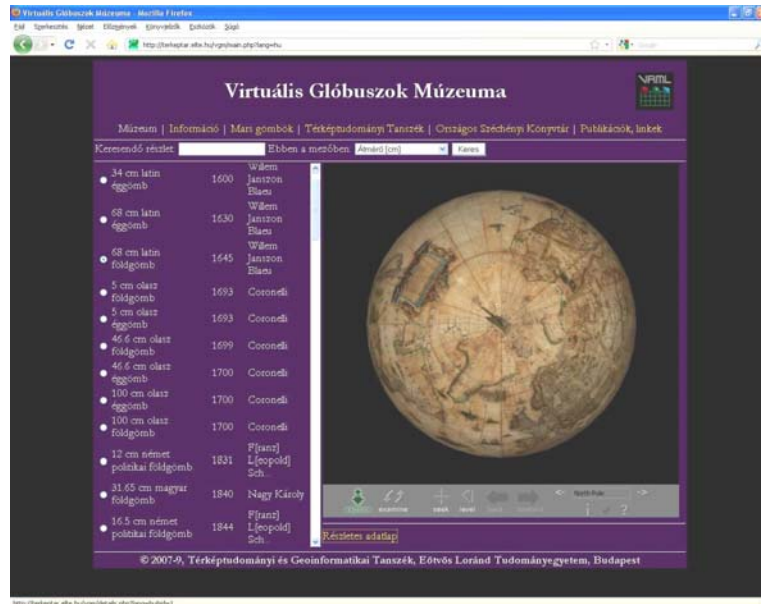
Virtuális Glóbuszok Múzeuma - Mozilla Firefox
Fájl Szerkesztés Nézet Előzmények Könyvjelzők Eszközök Súgó
http://terkeptar.elte.hu/vgm/main.php?lang=hu

Virtuális Glóbuszok Múzeuma
VRML

Múzeum | Információ | Mars gombok | Térképtudományi Tanszék | Országos Széchényi Könyvtár | Publikációk, linkek

Keresendő részlet: Ebben a mezőben: Átmérő [cm] Keres

| | | |
|---|---|---|
| 34 cm latin éggömb | 1600 | Willem Janszoon Blaeu |
| 68 cm latin éggömb | 1630 | Willem Janszoon Blaeu |
| 68 cm latin földgömb | 1645 | Willem Janszoon Blaeu |
| 5 cm olasz földgömb | 1693 | Coronelli |
| 5 cm olasz éggömb | 1693 | Coronelli |
| 46.6 cm olasz földgömb | 1699 | Coronelli |
| 46.6 cm olasz éggömb | 1700 | Coronelli |
| 100 cm olasz éggömb | 1700 | Coronelli |
| 100 cm olasz földgömb | 1700 | Coronelli |
| 12 cm német politikai földgömb | 1831 | F[ranz] L[eopold] Sch... |
| 31.65 cm magyar földgömb | 1840 | Nagy Károly |
| 16.5 cm német politikai földgömb | 1844 | F[ranz] L[eopold] Sch... |

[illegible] examine seek revert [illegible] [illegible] North Pole

Részletes adatlap

© 2007-9, Térképtudományi és Geoinformatikai Tanszék, Eötvös Loránd Tudományegyetem, Budapest

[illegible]